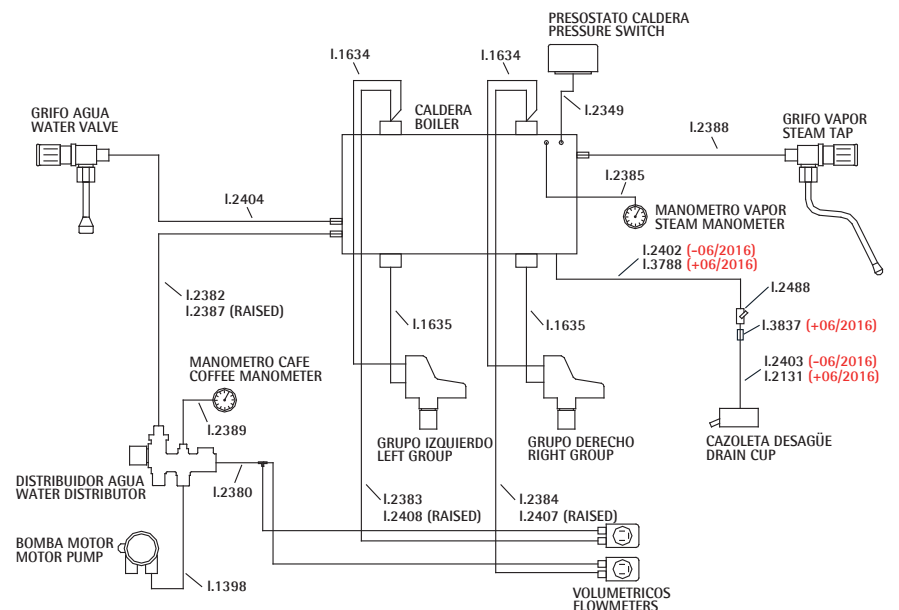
PRESOSTATO CALDERA
PRESSURE SWITCH

I.1634

I.1634

CALDERA
BOILER

I.2349

GRIFO AGUA
WATER VALVE

I.2388

GRIFO VAPOR
STEAM TAP

I.2385

I.2404

MANOMETRO VAPOR
STEAM MANOMETER

I.2402 (-06/2016)
I.3788 (+06/2016)

I.2382
I.2387 (RAISED)

I.2488

I.1635

I.1635

I.3837 (+06/2016)

MANOMETRO CAFE
COFFEE MANOMETER

I.2403 (-06/2016)
I.2131 (+06/2016)

I.2389

GRUPO IZQUIERDO
LEFT GROUP

GRUPO DERECHO
RIGHT GROUP

CAZOLETA DESAGÜE
DRAIN CUP

DISTRIBUIDOR AGUA
WATER DISTRIBUTOR

I.2380

I.2383
I.2408 (RAISED)

I.2384
I.2407 (RAISED)

BOMBA MOTOR
MOTOR PUMP

I.1398

VOLUMETRICOS
FLOWMETERS